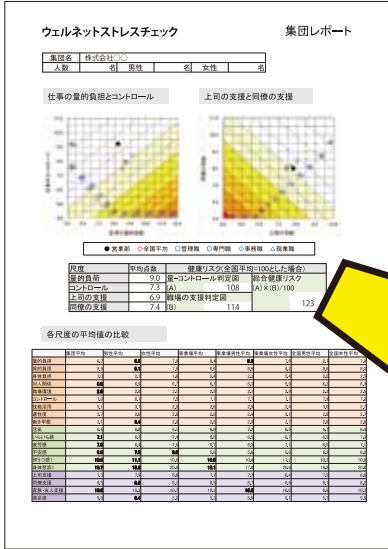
ウェルネットストレスチェック

集団レポート

| 集団名 | 株式会社〇〇 | | | | |
|---|---|---|---|---|---|
| 人数 | 名 | 男性 | 名 | 女性 | 名 |

仕事の量的負担とコントロール

上司の支援と同僚の支援

●営業部 ◇企画開発 □管理職 ○専門職 ☆事務職 △現業職

| 尺度 | 平均点数 | 健康リスク(全国平均=100とした場合) | |
|---|---|---|---|
| 量的負担 | 9.0 | 量-コントロール判定図 | 総合健康リスク |
| コントロール | 7.3 | (A) 108 | (A)×(B)/100 |
| 上司の支援 | 6.9 | 職場の支援判定図 | 123 |
| 同僚の支援 | 7.4 | (B) 114 | |

各尺度の平均値の比較

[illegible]